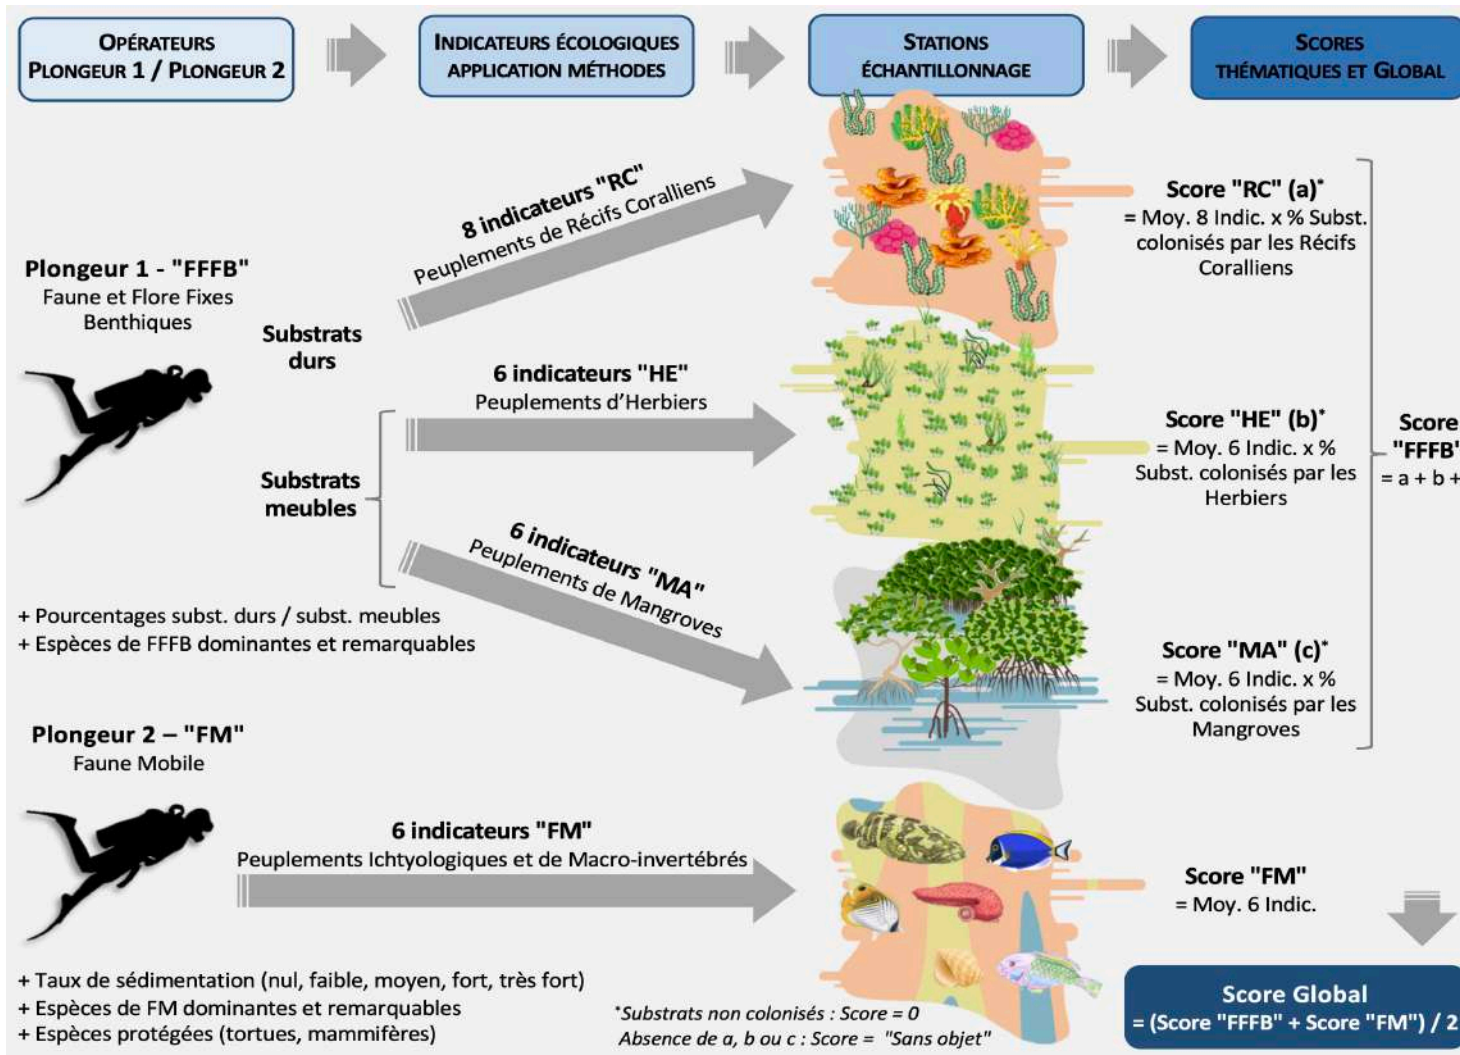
OPÉRATEURS
PLONGEUR 1 / PLONGEUR 2

INDICATEURS ÉCOLOGIQUES
APPLICATION MÉTHODES

STATIONS
ÉCHANTILLONNAGE

SCORES
THÉMATIQUES ET GLOBAL

Plongeur 1 - "FFFB"
Faune et Flore Fixes Benthiques

Substrats durs

8 indicateurs "RC"
Peuplements de Récifs Coralliens

Substrats meubles

6 indicateurs "HE"
Peuplements d'Herbiers

6 indicateurs "MA"
Peuplements de Mangroves

+ Pourcentages subst. durs / subst. meubles
+ Espèces de FFFB dominantes et remarquables

Score "RC" (a)*
= Moy. 8 Indic. x % Subst. colonisés par les Récifs Coralliens

Score "HE" (b)*
= Moy. 6 Indic. x % Subst. colonisés par les Herbiers

Score "MA" (c)*
= Moy. 6 Indic. x % Subst. colonisés par les Mangroves

Score "FFFB"
= a + b +

Plongeur 2 – "FM"
Faune Mobile

6 indicateurs "FM"
Peuplements Ichtyologiques et de Macro-invertébrés

Score "FM"
= Moy. 6 Indic.

+ Taux de sédimentation (nul, faible, moyen, fort, très fort)
+ Espèces de FM dominantes et remarquables
+ Espèces protégées (tortues, mammifères)

*Substrats non colonisés : Score = 0
Absence de a, b ou c : Score = "Sans objet"

Score Global
= (Score "FFFB" + Score "FM") / 2